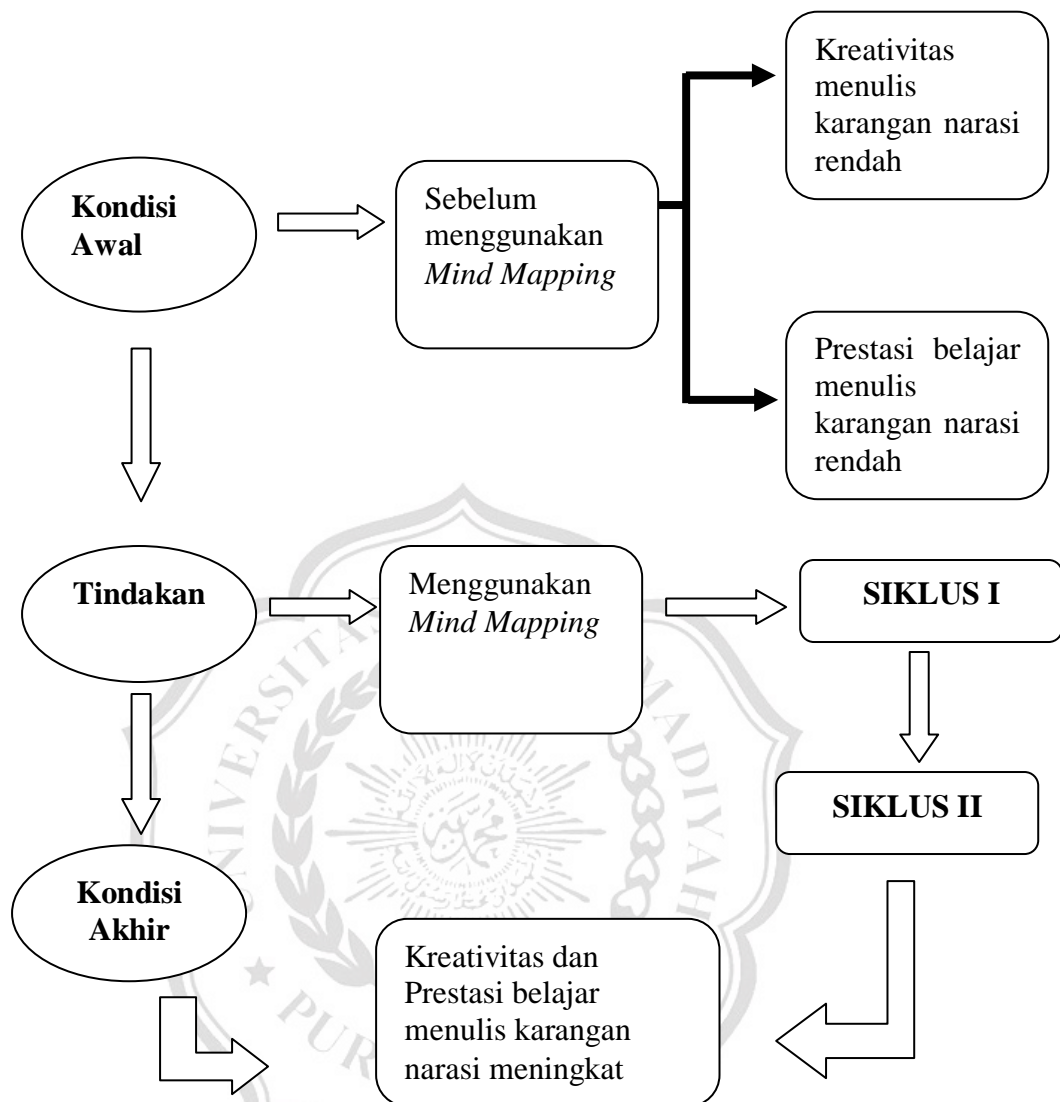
**Kondisi Awal**

Sebelum menggunakan *Mind Mapping*

Kreativitas menulis karangan narasi rendah

Prestasi belajar menulis karangan narasi rendah

**Tindakan**

Menggunakan *Mind Mapping*

**SIKLUS I**

**SIKLUS II**

**Kondisi Akhir**

Kreativitas dan Prestasi belajar menulis karangan narasi meningkat